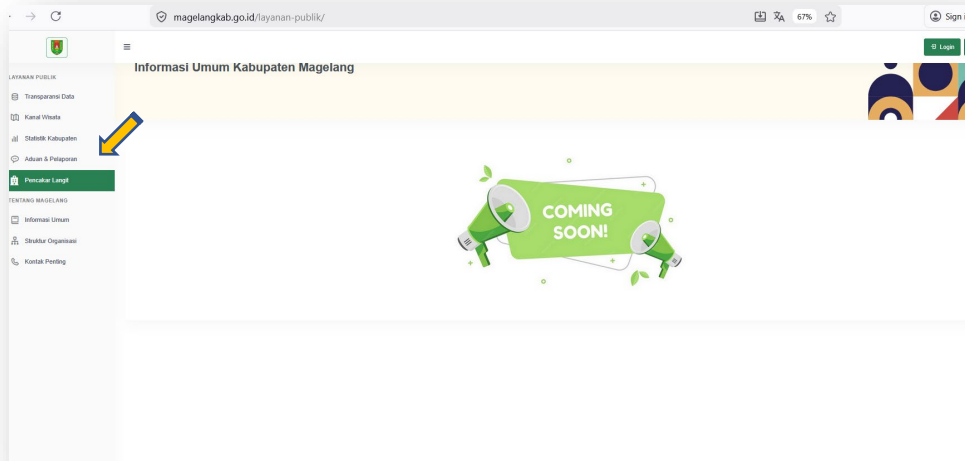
magelangkab.go.id/layanan-publik/

67%

Sign i

Login

LAYANAN PUBLIK

Transparansi Data

Kanal Wisata

Statistik Kabupaten

Aduan & Pelaporan

Pencakar Langit

TENTANG MAGELANG

Informasi Umum

Struktur Organisasi

Kontak Penting

Informasi Umum Kabupaten Magelang

COMING SOON!